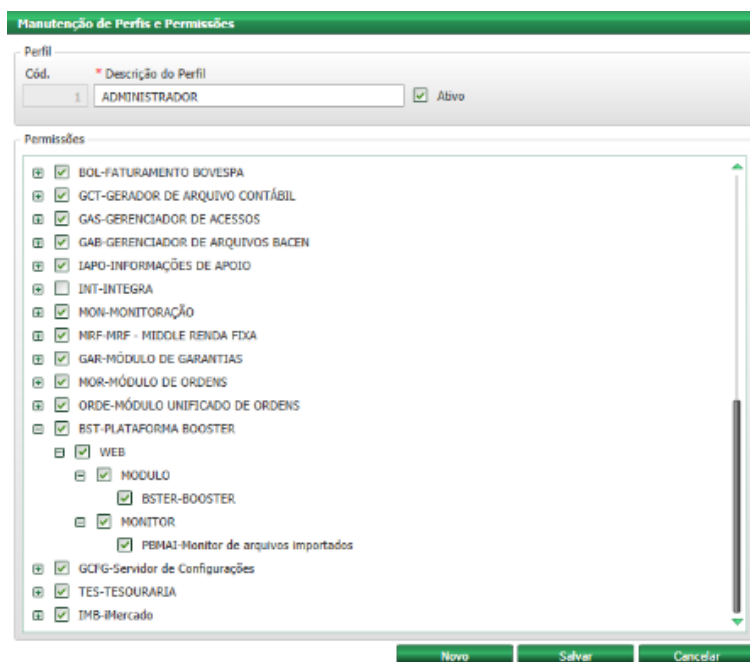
Manutenção de Perfis e Permissões

Perfil

Cód.

* Descrição do Perfil

1

ADMINISTRADOR

Ativo

Permissões

BOL-FATURAMENTO BOVESPA

GCT-GERADOR DE ARQUIVO CONTÁBIL

GAS-GERENCIADOR DE ACESSOS

GAB-GERENCIADOR DE ARQUIVOS BACEN

IAPO-INFORMAÇÕES DE APOIO

INT-INTEGRA

MON-MONITORAÇÃO

MRF-MRF - MIDDLE RENDA FIXA

GAR-MÓDULO DE GARANTIAS

MOR-MÓDULO DE ORDENS

ORDE-MÓDULO UNIFICADO DE ORDENS

BST-PLATAFORMA BOOSTER

WEB

MODULO

BSTER-BOOSTER

MONITOR

PBMAI-Monitor de arquivos importados

GCFG-Servidor de Configurações

TES-TESOURARIA

IMB-iMercado

Novo

Salvar

Cancelar